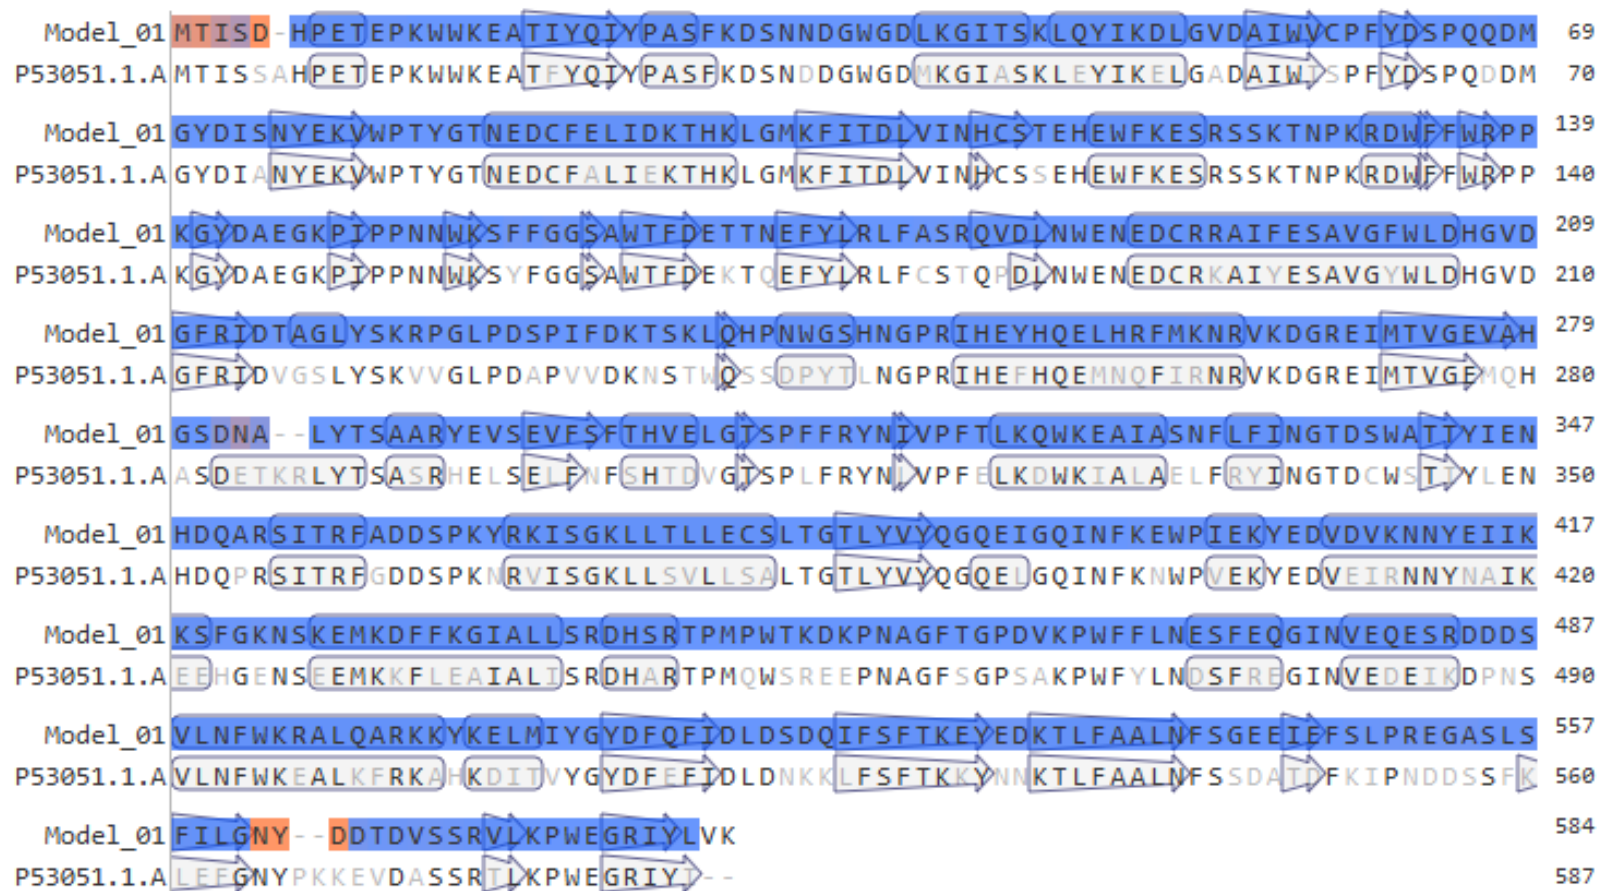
Model_01 MTISD-HPETEPKWWKEATIYQIYPASFKDSNNDGWGDLKGITSKLQYIKDLGVDAIWVCPFYDSPQQDM 69
P53051.1.A MTISSAHPETEPKWWKEATFYQIYPASFKDSNDDGWGDMKGIASKLEYIKELGADAIWISPFYDSPQDDM 70

Model_01 GYDISNYEKVWPTYGTNEDCFELIDKTHKLGMKFITDLVINHCSTEHEWFKESRSSKTNPKRDWFFWRPP 139
P53051.1.A GYDIANYEKVWPTYGTNEDCFALIEKTHKLGMKFITDLVINHCSSEHEWFKESRSSKTNPKRDWFFWRPP 140

Model_01 KGYDAEGKPIPPNNWKSFFGGSAWTFDETTNEFYLRLFASRQVDLNWENEDCRRAIFESAVGFWLDHGVD 209
P53051.1.A KGYDAEGKPIPPNNWKSYFGGSAWTFDEKTQEFYLRLFCSTQPDLNWENEDCRKAIYESAVGYWLDHGVD 210

Model_01 GFRIDTAGLYSKRPGLPDSPIFDKTSKLQHPNWGSHNGPRIHEYHQELHRFMKNRVKDGREIMTVGEVAH 279
P53051.1.A GFRIDVGSLYSKVVGLPDAPVVDKNSTWQSSDPYTLNGPRIHEFHQEMNQFIRNRVKDGREIMTVGEMQH 280

Model_01 GSDNA--LYTSAARYEVSEVFSFTHVELGTSPFFRYNIVPFTLKQWKEAIASNFLFINGTDSWATTYIEN 347
P53051.1.A ASDETKRLYTSASRHELSELFNFSHTDVGTSPLFRYNLVPFELKDWKIALAELFRYINGTDCWSTIYLEN 350

Model_01 HDQARSITRFADDSPKYRKISGKLLTLLECSLTGTLYVYQGQEIGQINFKEWPIEKYEDVDVKNNYEIIK 417
P53051.1.A HDQPRSITRFGDDSPKNRVISGKLLSVLLSALTGTLYVYQGQELGQINFKNWPVEKYEDVEIRNNYNAIK 420

Model_01 KSFGKNSKEMKDFFKGIALLSRDHSRTPMPWTKDKPNAGFTGPDVKPWFFLNESFEQGINVEQESRDDDS 487
P53051.1.A EEHGENSEEMKKFLEAIALISRDHARTPMQWSREEPNAGFSGPSAKPWFYLNDSFREGINVEDEIKDPNS 490

Model_01 VLNFWKRALQARKKYKELMIYGYDFQFIDLDSDQIFSFTKEYEDKTLFAALNFSGEEIEFSLPREGASLS 557
P53051.1.A VLNFWKEALKFRKAHKDITVYGYDFEFIDLDNKKLFSFTKKYNNKTLFAALNFSSDATDFKIPNDDSSFK 560

Model_01 FILGNY--DDTDVSSRVLKPWEGRIYLVK 584
P53051.1.A LEFGNYPKKEVDASSRTLKPWEGRIYI-- 587